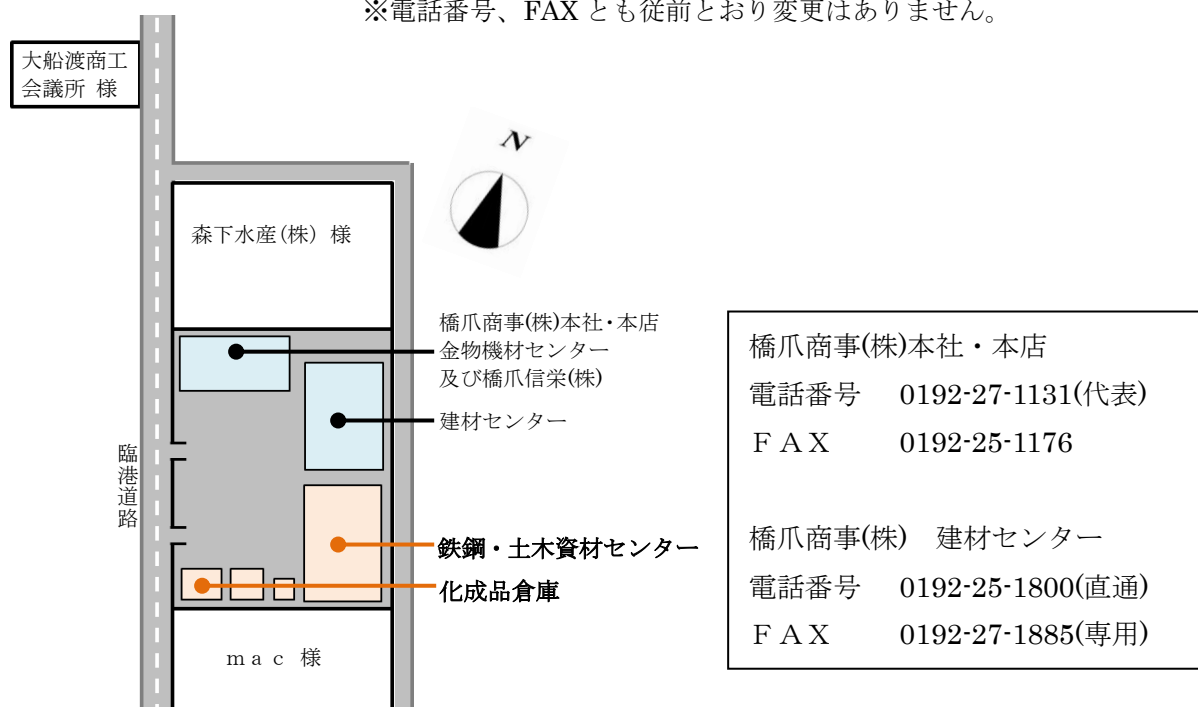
※電話番号、FAX とも従前とおり変更はありません。

大船渡商工会議所 様

N

森下水産(株) 様

橋爪商事(株)本社・本店
金物機材センター
及び橋爪信栄(株)

建材センター

臨港道路

鉄鋼・土木資材センター

化成品倉庫

m a c 様

橋爪商事(株)本社・本店
電話番号 0192-27-1131(代表)
FAX 0192-25-1176

橋爪商事(株) 建材センター
電話番号 0192-25-1800(直通)
FAX 0192-27-1885(専用)